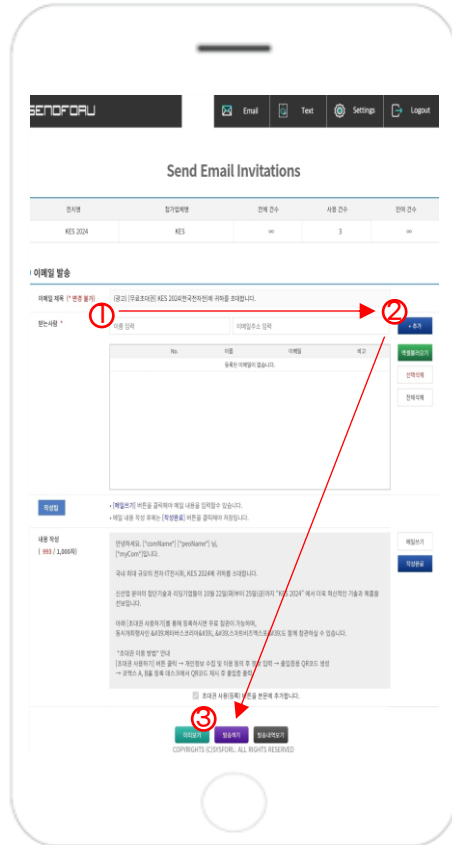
SENDFORU

Email Text Settings Logout

Send Email Invitations

| 전시명 | 참가업체명 | 전체 건수 | 사용 건수 | 잔여 건수 |
|---|---|---|---|---|
| KES 2024 | KES | ∞ | 3 | ∞ |

이메일 발송

이메일 제목 (* 변경 불가) [광고] [무료초대권] KES 2024(한국전자전)에 귀하를 초대합니다.

받는사람 * ① 이름 입력 이메일주소 입력 ② + 추가

| No. | 이름 | 이메일 | 비고 |
|---|---|---|---|
| 등록된 이메일이 없습니다. | | | |

엑셀불러오기
선택삭제
전체삭제

작성팁
• [메일보기] 버튼을 클릭하여 메일 내용을 확인할 수 있습니다.
• 메일 내용 작성 후에는 [작성완료] 버튼을 클릭하여 저장합니다.

내용 작성 ( 993 / 1,000자)

안녕하세요, [*comName*] [*pesName*] 님,
[*myCom*]입니다.

국내 최대 규모의 전자 IT전시회, KES 2024에 귀하를 초대합니다.

신산업 분야의 첨단기술과 미래기업들이 10월 22일(화)부터 25일(금)까지 "KES 2024" 에서 더욱 혁신적인 기술과 제품을 전보입니다.

아래 [초대권 사용하기]를 통해 등록하시면 무료 입관이 가능하며, 동시개최행사인 &#39;제이비스코리아&#39;, &#39;스크린이엑스포&#39;도 함께 참관하실 수 있습니다.

"초대권 이용 방법" 안내
[초대권 사용하기] 버튼 클릭 → 개인정보 수집 및 이용 동의 후 정보 입력 → 출입증용 QR코드 생성
→ 코엑스 A, B홀 등록 데스크에서 QR코드 제시 후 출입증 출력

메일보기
작성완료

초대권 사용(등록) 버튼을 본문에 추가합니다.

③
미리보기 발송하기 발송내역보기

COPYRIGHTS (C)SYSFORU. ALL RIGHTS RESERVED